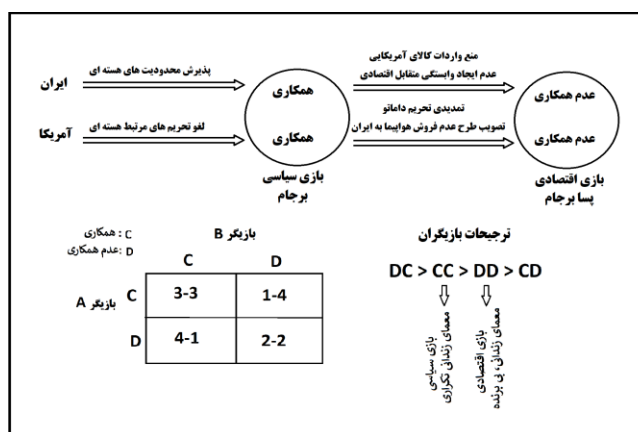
ایران
پذیرش محدودیت های هسته ای

آمریکا
لغو تحریم های مرتبط هسته ای

همکاری
همکاری
بازی سیاسی
برجام

منع واردات کالای آمریکایی
عدم ایجاد وابستگی متقابل اقتصادی

تمدیدی تحریم داماتو
تصویب طرح عدم فروش هواپیما به ایران

عدم همکاری
عدم همکاری
بازی اقتصادی
پسا برجام

C : همکاری
D : عدم همکاری

بازیگر B

| | | C | D |
|---|---|---|---|
| بازیگر A | C | 3-3 | 1-4 |
| | D | 4-1 | 2-2 |

ترجیحات بازیگران

DC > CC > DD > CD

بازی سیاسی
معمای زندانی تکراری

بازی اقتصادی
معمای زندانی بی برنده